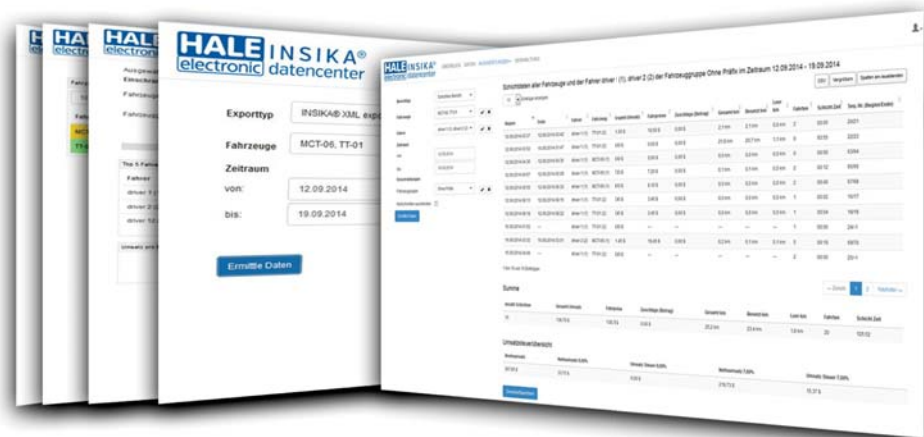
HALE electronic

HALE electronic

HALE electronic

HALE electronic INSIKA® datencenter

Exporttyp INSIKA® XML exp

Fahrzeuge MCT-06, TT-01

Zeitraum

von: 12.09.2014

bis: 19.09.2014

Ermittle Daten

HALE electronic INSIKA® datencenter

Schichtdaten aller Fahrzeuge und der Fahrer driver 1 (1), driver 2 (2) der Fahrzeuggruppe Ohne Präfix im Zeitraum 12.09.2014 - 19.09.2014

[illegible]

Summe

Umsatzsteuerübersicht

Ausgewe

Fahrzeuge

Top 5 Fahr

Fahrer

driver 1

driver 2

driver 1

Umsatz pro